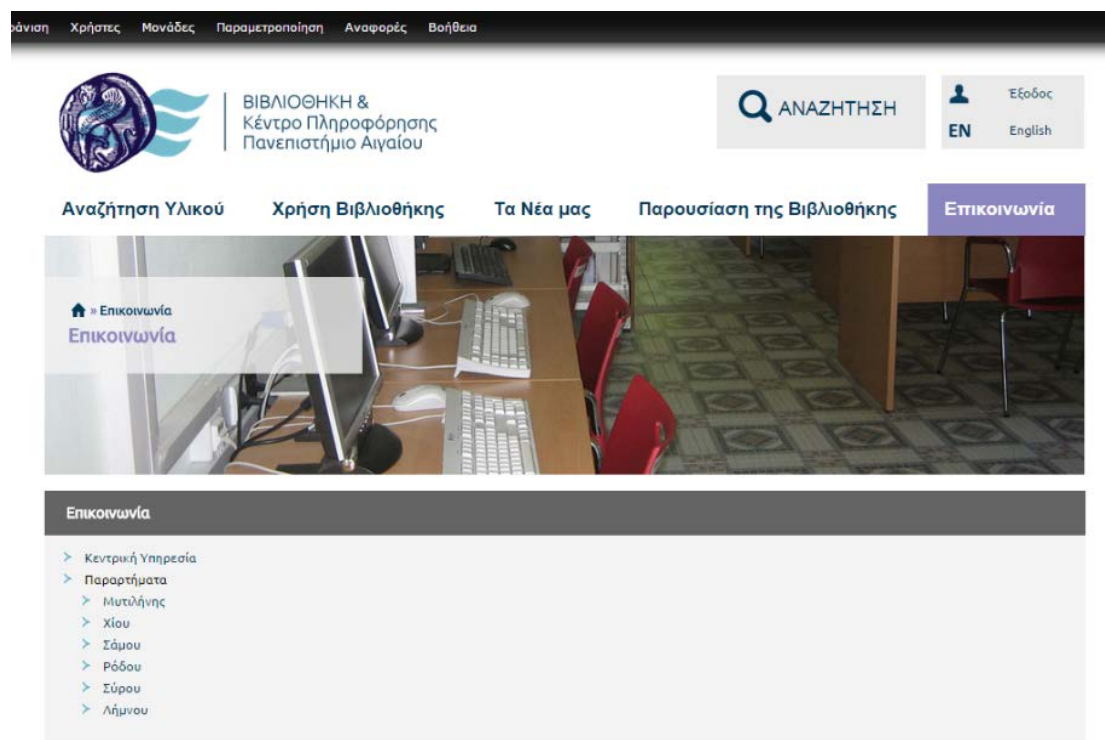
ράνιση Χρήστες Μονάδες Παραμετροποίηση Αναφορές Βοήθεια

ΒΙΒΛΙΟΘΗΚΗ &
Κέντρο Πληροφόρησης
Πανεπιστήμιο Αιγαίου

ΑΝΑΖΗΤΗΣΗ

Έξοδος
EN English

Αναζήτηση Υλικού Χρήση Βιβλιοθήκης Τα Νέα μας Παρουσίαση της Βιβλιοθήκης Επικοινωνία

» Επικοινωνία
Επικοινωνία

Επικοινωνία

Κεντρική Υπηρεσία
Παραρτήματα
Μυτιλήνης
Χίου
Σάμου
Ρόδου
Σύρου
Λήμνου